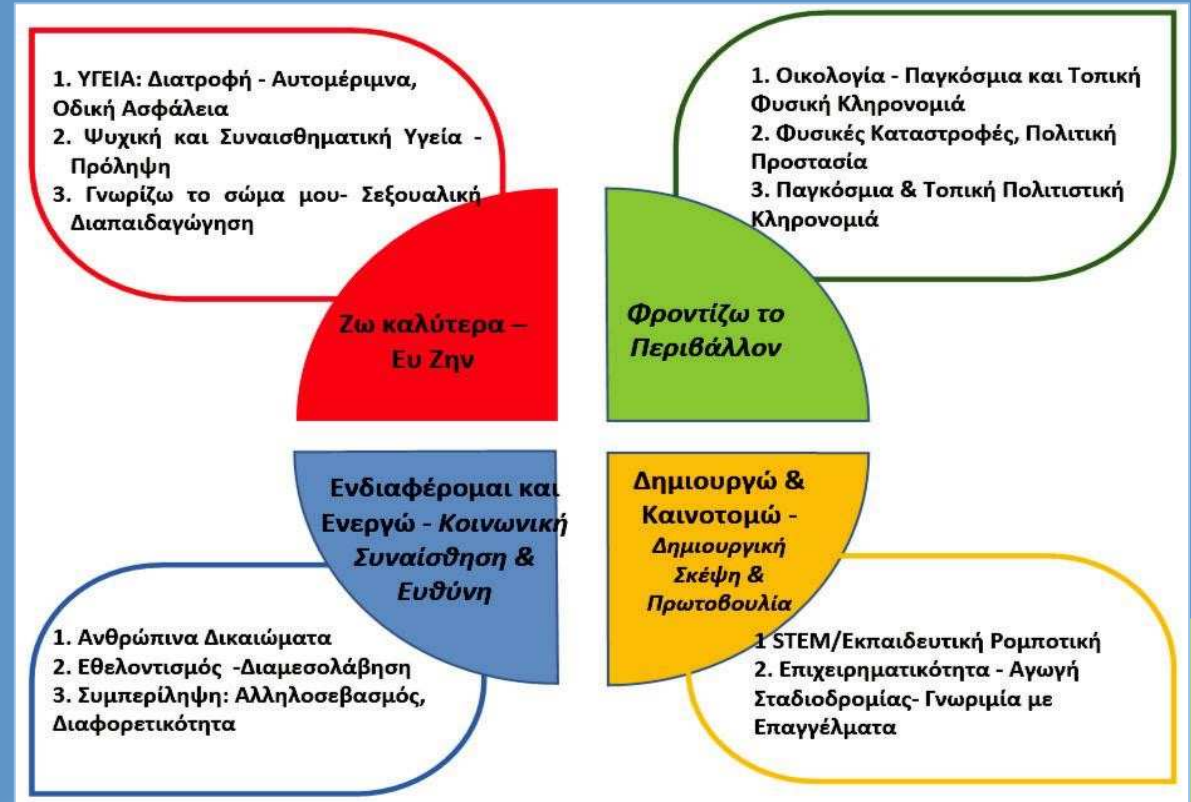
1. ΥΓΕΙΑ: Διατροφή - Αυτομέριμνα, Οδική Ασφάλεια
2. Ψυχική και Συναισθηματική Υγεία - Πρόληψη
3. Γνωρίζω το σώμα μου- Σεξουαλική Διαπαιδαγώγηση

1. Οικολογία - Παγκόσμια και Τοπική Φυσική Κληρονομιά
2. Φυσικές Καταστροφές, Πολιτική Προστασία
3. Παγκόσμια & Τοπική Πολιτιστική Κληρονομιά

Ζω καλύτερα – Ευ Ζην

Φροντίζω το Περιβάλλον

Ενδιαφέρομαι και Ενεργώ - Κοινωνική Συναίσθηση & Ευθύνη

Δημιουργώ & Καινοτομώ - Δημιουργική Σκέψη & Πρωτοβουλία

1. Ανθρώπινα Δικαιώματα
2. Εθελοντισμός -Διαμεσολάβηση
3. Συμπερίληψη: Αλληλοσεβασμός, Διαφορετικότητα

1 STEM/Εκπαιδευτική Ρομποτική
2. Επιχειρηματικότητα - Αγωγή Σταδιοδρομίας- Γνωριμία με Επαγγέλματα